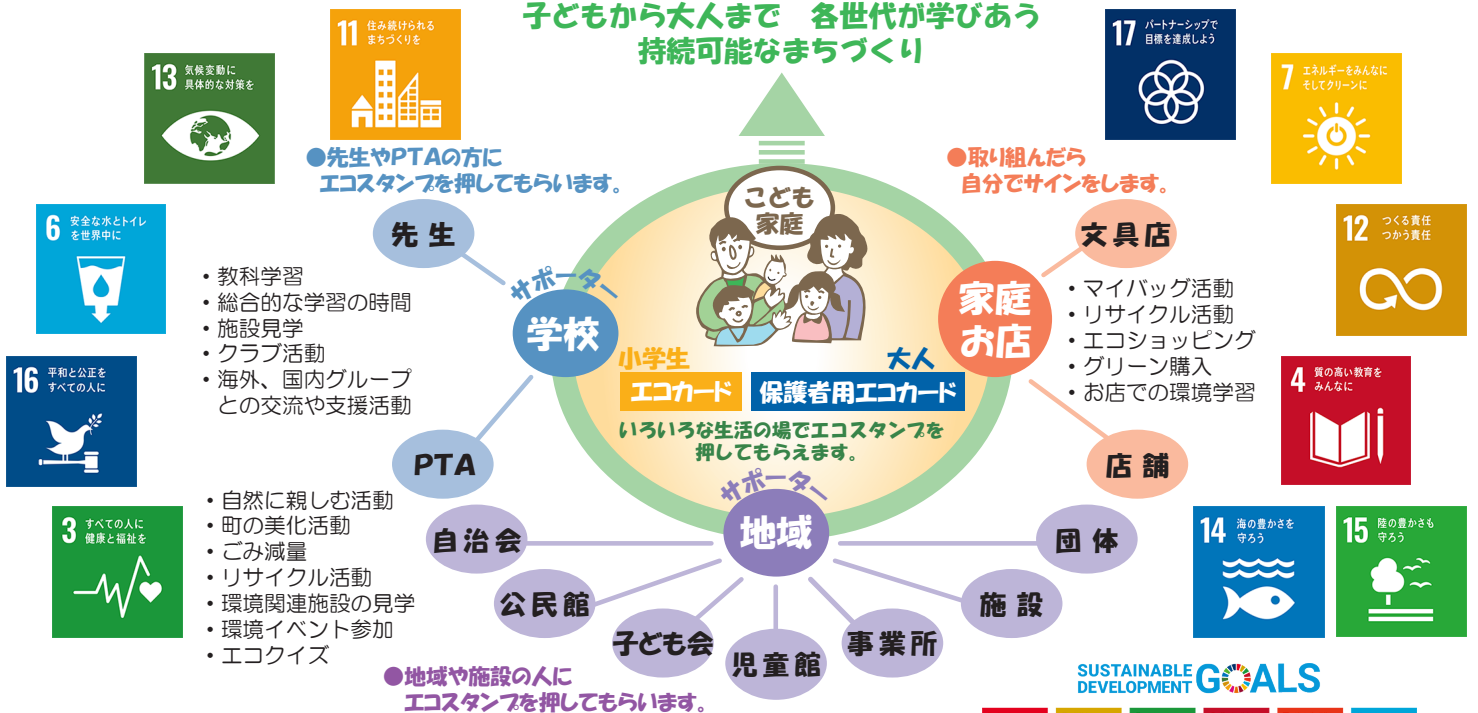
子どもから大人まで　各世代が学びあう
持続可能なまちづくり

13 気候変動に具体的な対策を

11 住み続けられるまちづくりを

17 パートナーシップで目標を達成しよう

7 エネルギーをみんなに そしてクリーンに

●先生やPTAの方に
エコスタンプを押してもらいます。

●取り組んだら
自分でサインをします。

6 安全な水とトイレを世界中に

先生

こども
家庭

文具店

12 つくる責任 つかう責任

・教科学習
・総合的な学習の時間
・施設見学
・クラブ活動
・海外、国内グループとの交流や支援活動

サポーター
学校

家庭
お店

・マイバッグ活動
・リサイクル活動
・エコショッピング
・グリーン購入
・お店での環境学習

16 平和と公正をすべての人に

小学生
エコカード

大人
保護者用エコカード

4 質の高い教育をみんなに

いろいろな生活の場でエコスタンプを
押してもらえます。

PTA

店舗

・自然に親しむ活動
・町の美化活動
・ごみ減量
・リサイクル活動
・環境関連施設の見学
・環境イベント参加
・エコクイズ

3 すべての人に健康と福祉を

サポーター
地域

自治会

団体

14 海の豊かさを守ろう

15 陸の豊かさも守ろう

公民館

施設

子ども会

児童館

事業所

●地域や施設の人に
エコスタンプを押してもらいます。

SUSTAINABLE DEVELOPMENT GOALS